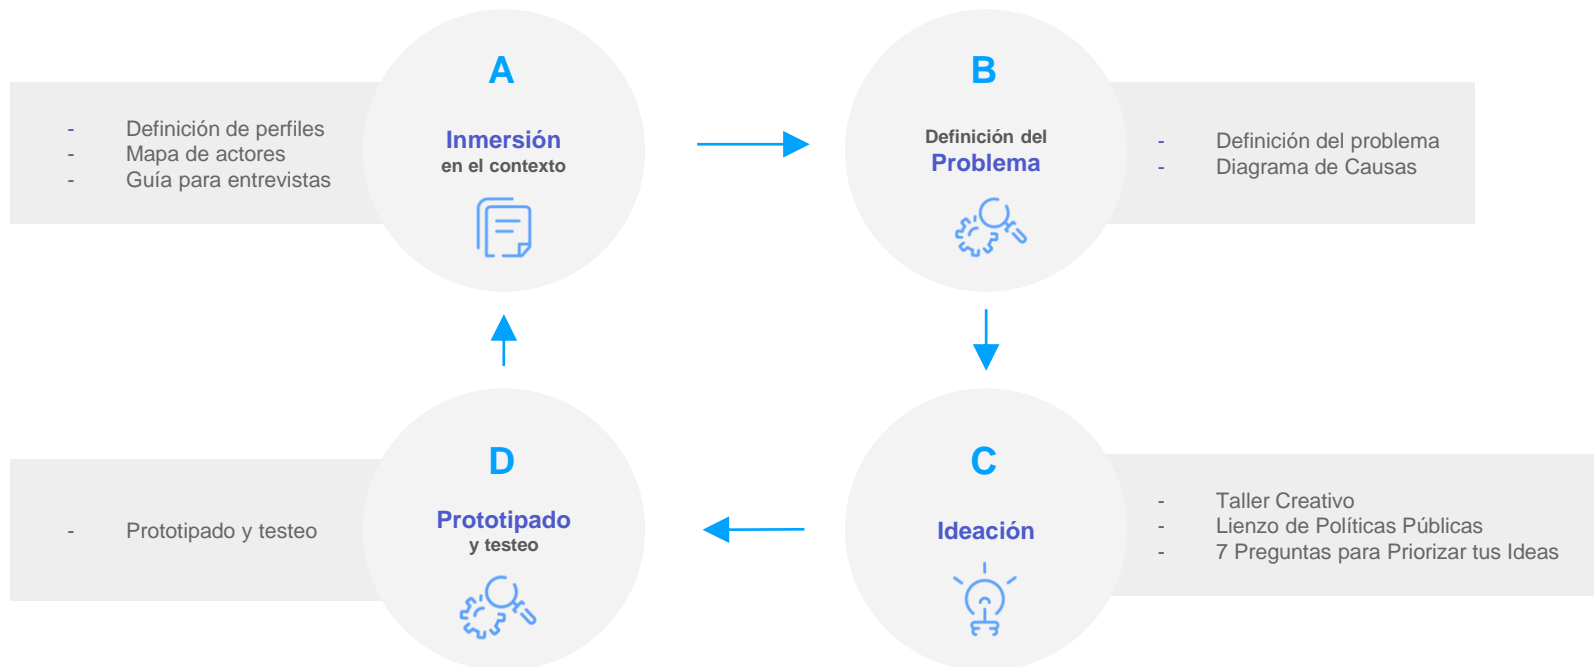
- Definición de perfiles
- Mapa de actores
- Guía para entrevistas

A
Inmersión
en el contexto

B
Definición del
Problema

- Definición del problema
- Diagrama de Causas

D
Prototipado
y testeo

- Prototipado y testeo

C
Ideación

- Taller Creativo
- Lienzo de Políticas Públicas
- 7 Preguntas para Priorizar tus Ideas